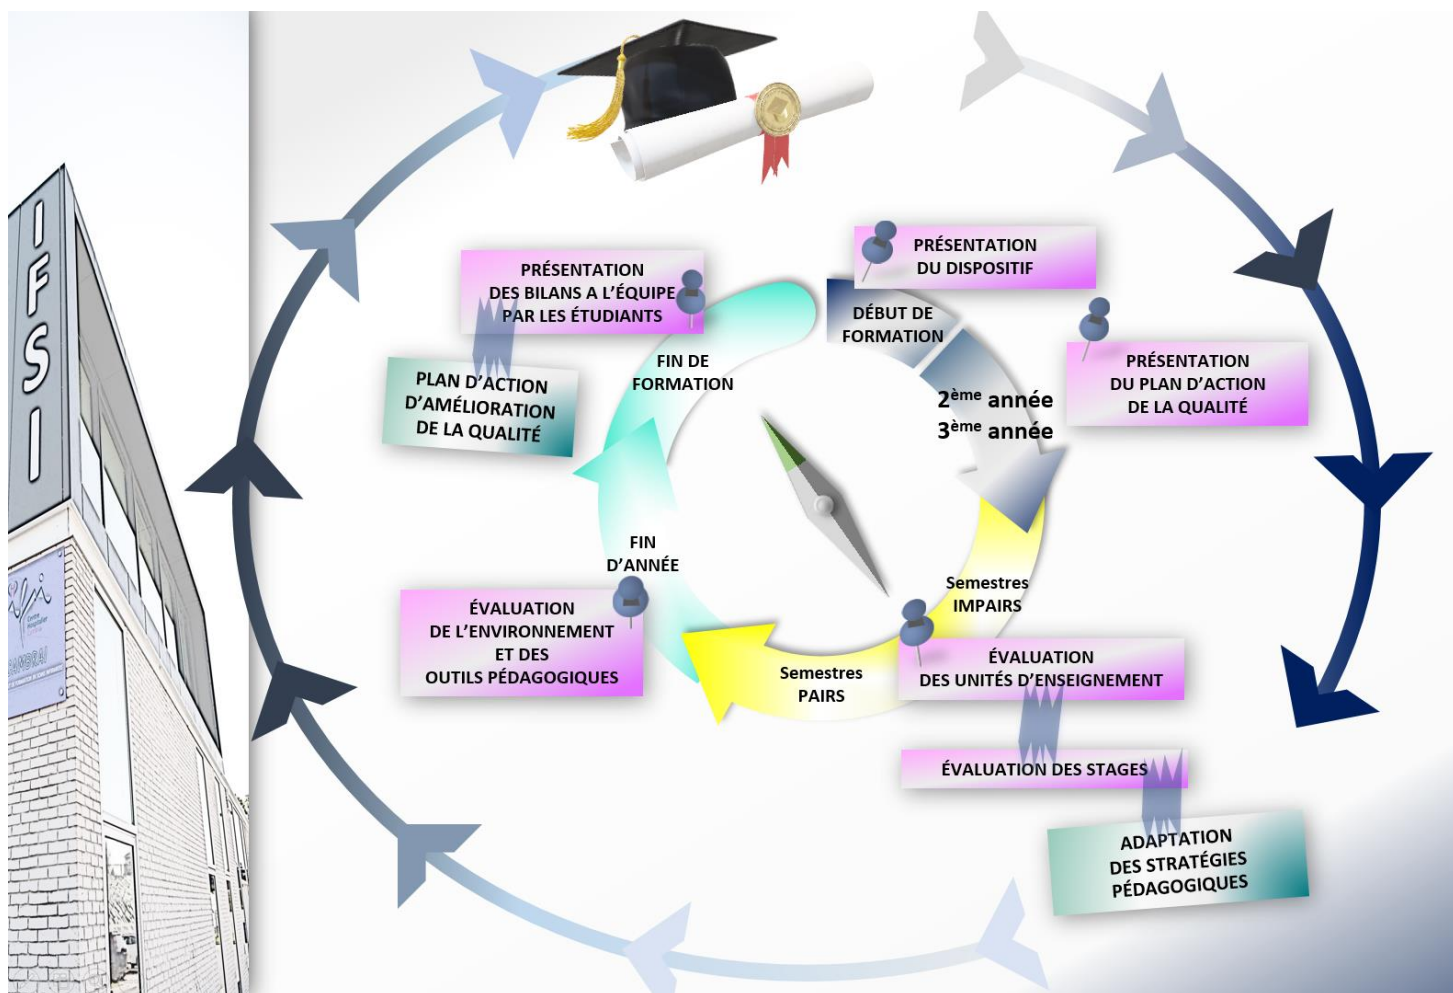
IFSI

PRÉSENTATION DU DISPOSITIF

DÉBUT DE FORMATION

PRÉSENTATION DU PLAN D'ACTION DE LA QUALITÉ

2$^{ème}$ année
3$^{ème}$ année

Semestres IMPAIRS

ÉVALUATION DES UNITÉS D'ENSEIGNEMENT

ÉVALUATION DES STAGES

ADAPTATION DES STRATÉGIES PÉDAGOGIQUES

Semestres PAIRS

FIN D'ANNÉE

ÉVALUATION DE L'ENVIRONNEMENT ET DES OUTILS PÉDAGOGIQUES

FIN DE FORMATION

PRÉSENTATION DES BILANS A L'ÉQUIPE PAR LES ÉTUDIANTS

PLAN D'ACTION D'AMÉLIORATION DE LA QUALITÉ

CAMBRAI